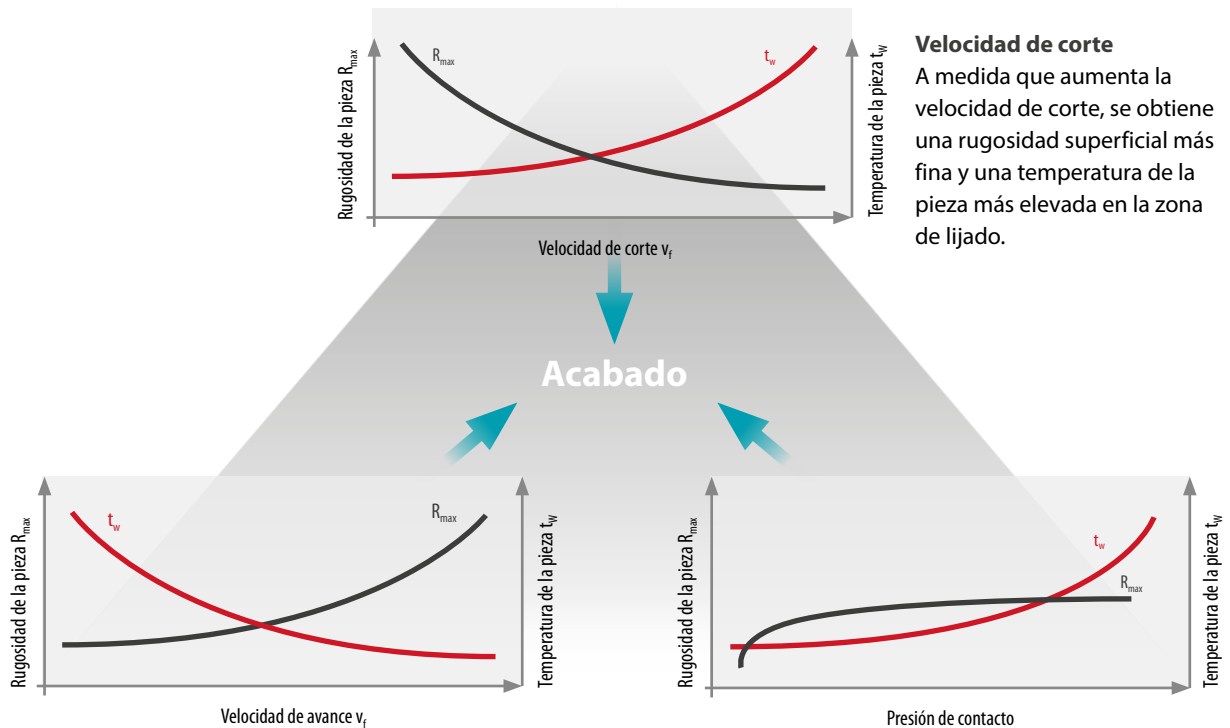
Rugosidad de la pieza $R_{max}$

$R_{max}$

$t_w$

Temperatura de la pieza $t_W$

Velocidad de corte $v_f$

**Velocidad de corte**
A medida que aumenta la velocidad de corte, se obtiene una rugosidad superficial más fina y una temperatura de la pieza más elevada en la zona de lijado.

Acabado

Rugosidad de la pieza $R_{max}$

$t_w$

$R_{max}$

Temperatura de la pieza $t_W$

Velocidad de avance $v_f$

Rugosidad de la pieza $R_{max}$

$t_w$

$R_{max}$

Temperatura de la pieza $t_W$

Presión de contacto